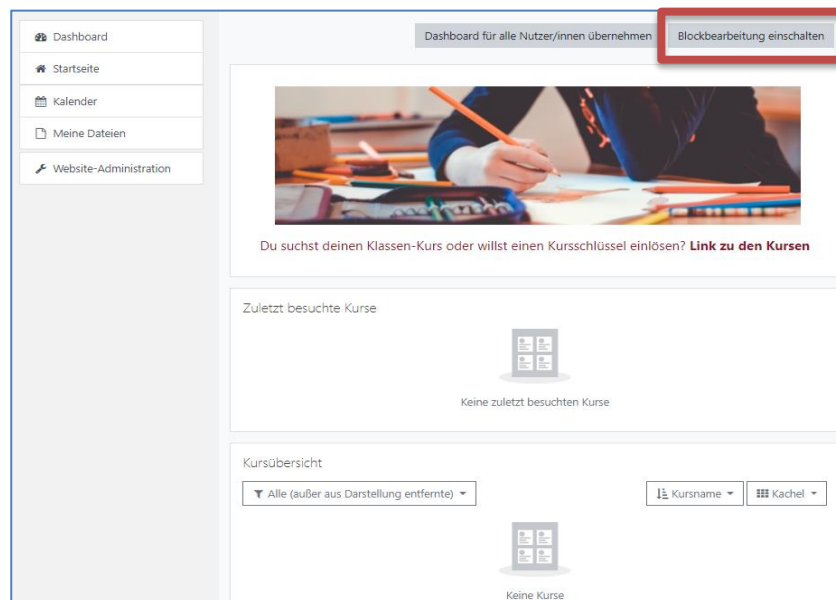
Dashboard
Startseite
Kalender
Meine Dateien
Website-Administration

Dashboard für alle Nutzer/innen übernehmen
Blockbearbeitung einschalten

Du suchst deinen Klassen-Kurs oder willst einen Kursschlüssel einlösen? **Link zu den Kursen**

Zuletzt besuchte Kurse

Keine zuletzt besuchten Kurse

Kursübersicht

Alle (außer aus Darstellung entfernte)
Kursname
Kachel

Keine Kurse